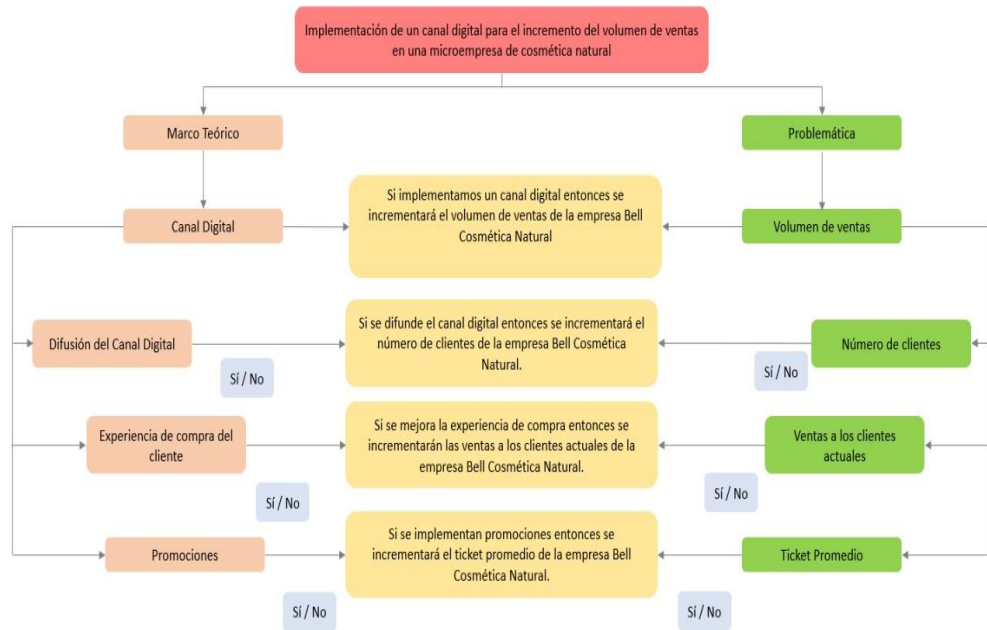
Implementación de un canal digital para el incremento del volumen de ventas en una microempresa de cosmética natural

Marco Teórico

Problemática

Canal Digital

Si implementamos un canal digital entonces se incrementará el volumen de ventas de la empresa Bell Cosmética Natural

Volumen de ventas

Difusión del Canal Digital

Sí / No

Si se difunde el canal digital entonces se incrementará el número de clientes de la empresa Bell Cosmética Natural.

Número de clientes

Sí / No

Experiencia de compra del cliente

Sí / No

Si se mejora la experiencia de compra entonces se incrementarán las ventas a los clientes actuales de la empresa Bell Cosmética Natural.

Ventas a los clientes actuales

Sí / No

Promociones

Sí / No

Si se implementan promociones entonces se incrementará el ticket promedio de la empresa Bell Cosmética Natural.

Ticket Promedio

Sí / No